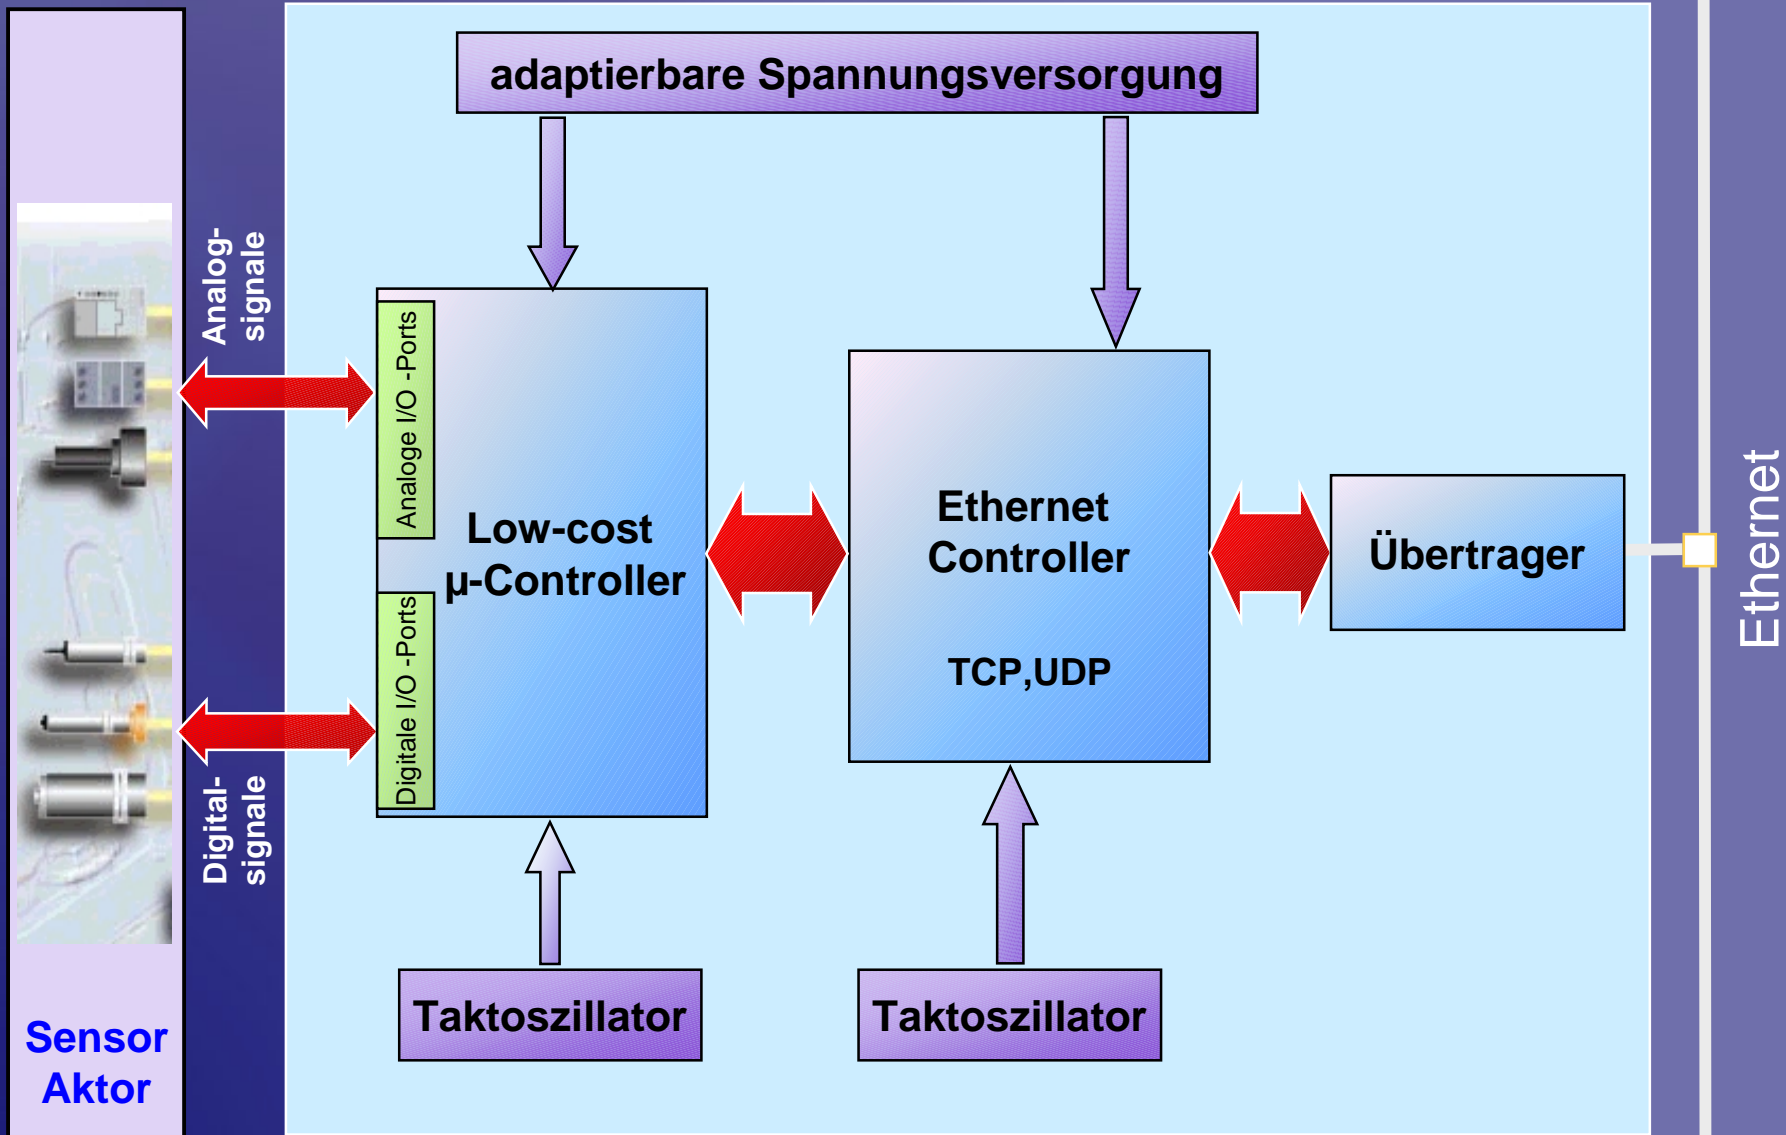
adaptierbare Spannungsversorgung

Analog-signale

Analoge I/O -Ports

Low-cost µ-Controller

Digitale I/O -Ports

Digital-signale

Ethernet Controller

TCP,UDP

Übertrager

Ethernet

Taktoszillator

Taktoszillator

Sensor Aktor